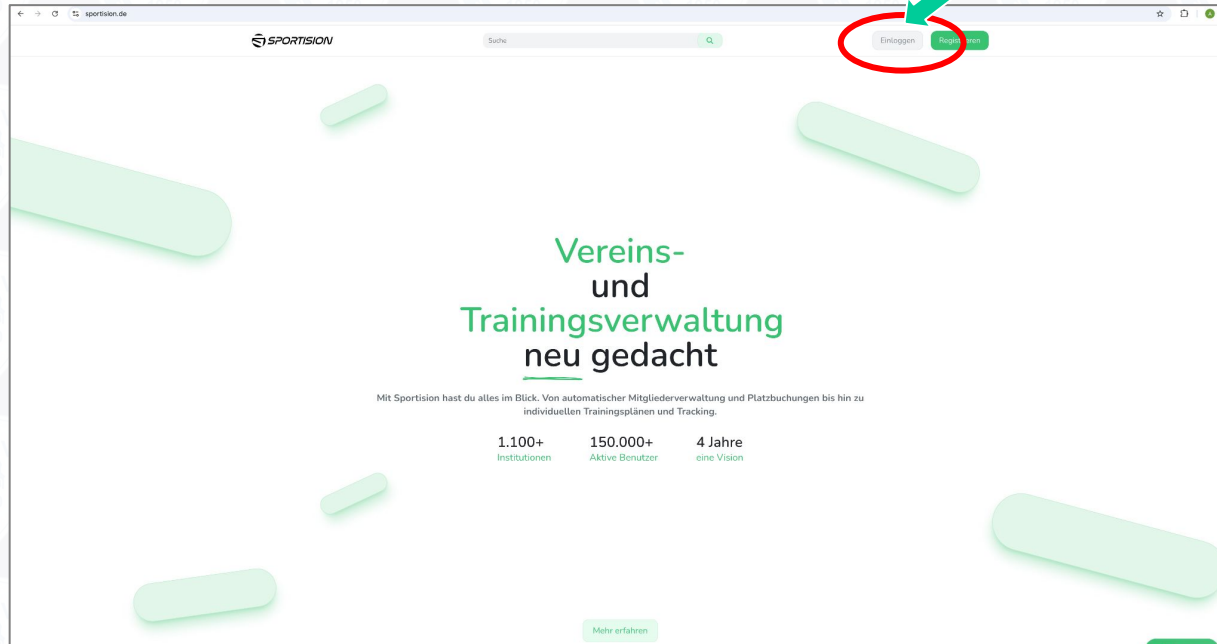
sportision.de

SPORTISION

Suche

Einloggen

Regist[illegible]eren

Vereins-
und
Trainingsverwaltung
neu gedacht

Mit Sportision hast du alles im Blick. Von automatischer Mitgliederverwaltung und Platzbuchungen bis hin zu individuellen Trainingsplänen und Tracking.

1.100+
Institutionen

150.000+
Aktive Benutzer

4 Jahre
eine Vision

Mehr erfahren